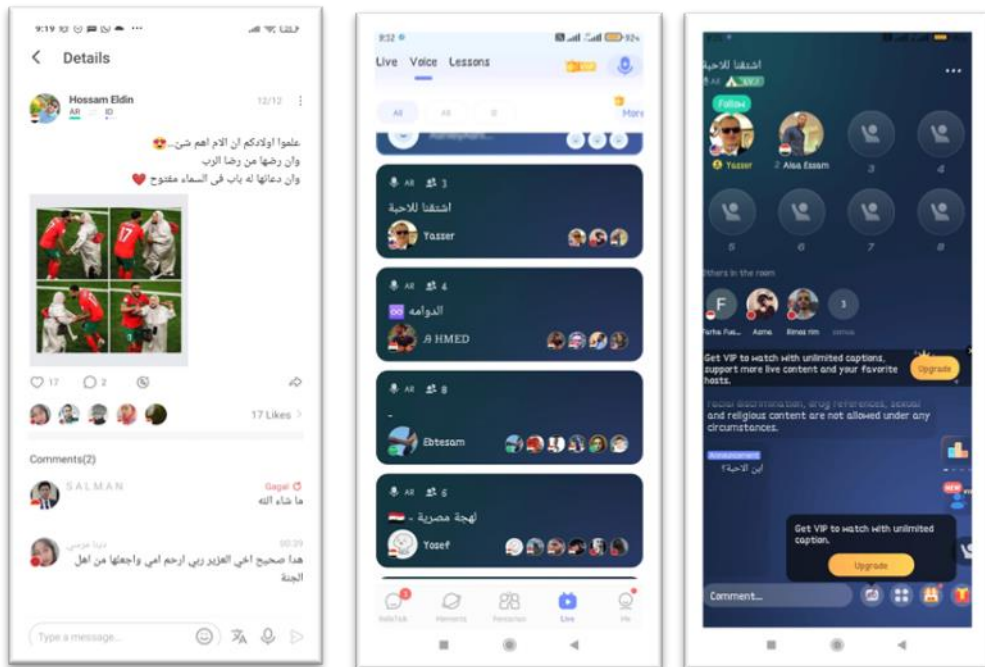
9:19

Details

Hossam Eldin
AR ID
12/12

علموا اولادكم ان الام اهم شئ...😍
وان رضها من رضا الرب
وان دعائها له باب فى السماء مفتوح ❤️

17 2

17 Likes >

Comments(2)

SALMAN
Gagal
ما شاء الله

00:39
هذا صحيح اخي العزيز ربي ارحم امي واجعلها من اهل الجنة

Type a message...

9:32
Live Voice Lessons
All
More

AR 3
اشتقنا للاحبة
Yasser

AR 4
الدوامه
A HMED

AR 8
-
Ebtesam

AR 6
لهجة مصرية -
Yosef

Live

اشتقنا للاحبة
Follow
Yasser
Alaa Essam
3 4
5 6 7 8
Others in the room
F
3

Get VIP to watch with unlimited captions, support more live content and your favorite hosts.
Upgrade

Racial discrimination, drug references, sexual and religious content are not allowed under any circumstances.

Announcement
اين الاحبة؟

Get VIP to watch with unlimited caption.
Upgrade

Comment...